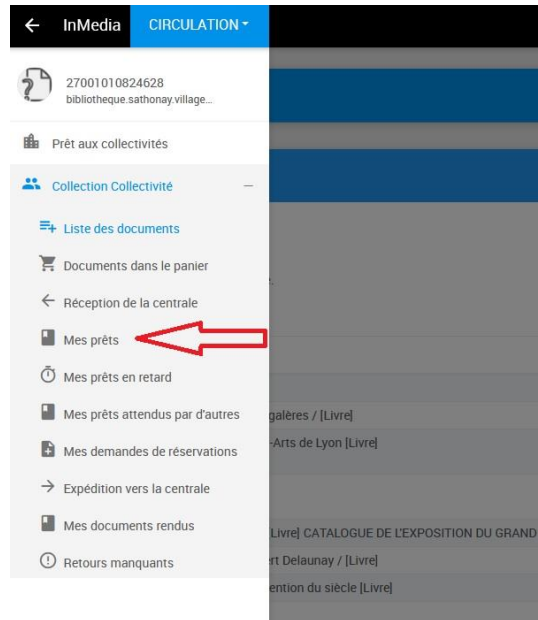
InMedia CIRCULATION

27001010824628
bibliotheque.sathonay.village...

Prêt aux collectivités

Collection Collectivité —

Liste des documents

Documents dans le panier

Réception de la centrale

Mes prêts

Mes prêts en retard

Mes prêts attendus par d'autres

Mes demandes de réservations

Expédition vers la centrale

Mes documents rendus

Retours manquants

e.

galères / [Livre]

-Arts de Lyon [Livre]

[Livre] CATALOGUE DE L'EXPOSITION DU GRAND

ert Delaunay / [Livre]

ention du siècle [Livre]